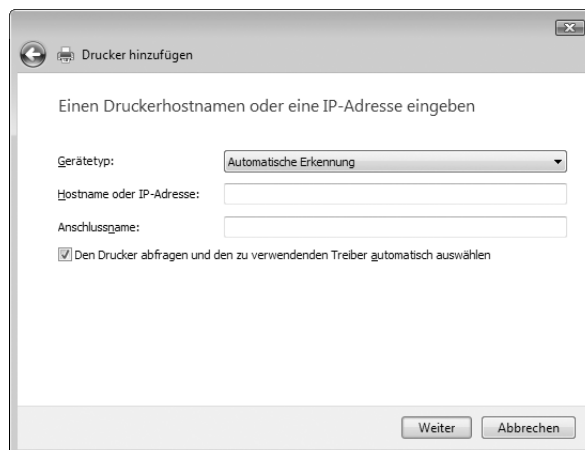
Drucker hinzufügen

Einen Druckerhostnamen oder eine IP-Adresse eingeben

Gerätetyp: Automatische Erkennung

Hostname oder IP-Adresse:

Anschlussname:

Den Drucker abfragen und den zu verwendenden Treiber automatisch auswählen

Weiter Abbrechen